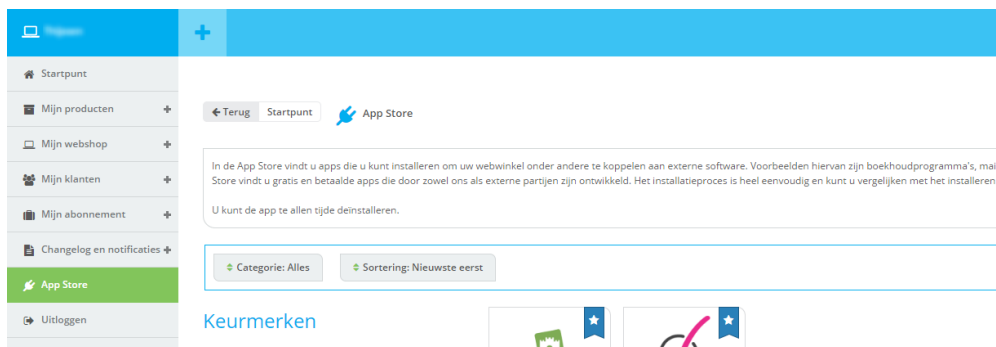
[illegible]

+

Startpunt

Mijn producten +

Mijn webshop +

Mijn klanten +

Mijn abonnement +

Changelog en notificaties +

App Store

Uitloggen

← Terug Startpunt

App Store

In de App Store vindt u apps die u kunt installeren om uw webwinkel onder andere te koppelen aan externe software. Voorbeelden hiervan zijn boekhoudprogramma's, mai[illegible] Store vindt u gratis en betaalde apps die door zowel ons als externe partijen zijn ontwikkeld. Het installatieproces is heel eenvoudig en kunt u vergelijken met het installeren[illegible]

U kunt de app te allen tijde deïnstalleren.

Categorie: Alles

Sortering: Nieuwste eerst

Keurmerken